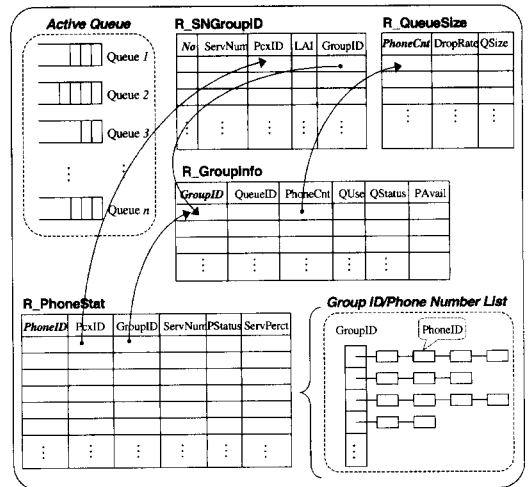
Active Queue

Queue 1

Queue 2

Queue 3

⋮

Queue n

R_SNGroupID

| No | ServNum | PcxID | LAI | GroupID |
|---|---|---|---|---|
| | | | | |
| | | | | |
| ⋮ | ⋮ | ⋮ | ⋮ | ⋮ |

R_QueueSize

| PhoneCnt | DropRate | QSize |
|---|---|---|
| | | |
| | | |
| ⋮ | ⋮ | ⋮ |

R_GroupInfo

| GroupID | QueueID | PhoneCnt | QUse | QStatus | PAvail |
|---|---|---|---|---|---|
| | | | | | |
| | | | | | |
| ⋮ | ⋮ | ⋮ | ⋮ | ⋮ | ⋮ |

R_PhoneStat

| PhoneID | PcxID | GroupID | ServNum | PStatus | ServPerct |
|---|---|---|---|---|---|
| | | | | | |
| | | | | | |
| | | | | | |
| | | | | | |
| | | | | | |
| ⋮ | ⋮ | ⋮ | ⋮ | ⋮ | ⋮ |

Group ID/Phone Number List

GroupID

PhoneID

⋮